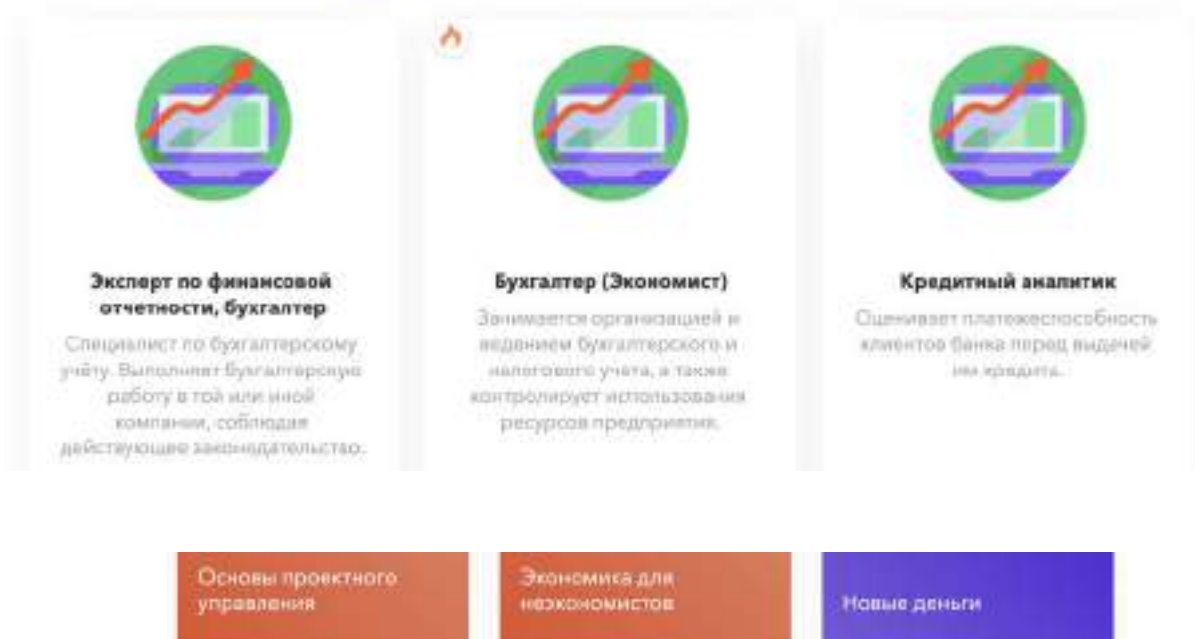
Эксперт по финансовой отчетности, бухгалтер

Специалист по бухгалтерскому учёту. Выполняет бухгалтерскую работу в той или иной компании, соблюдая действующее законодательство.

Бухгалтер (Экономист)

Занимается организацией и ведением бухгалтерского и налогового учета, а также контролирует использование ресурсов предприятия.

Кредитный аналитик

Оценивает платежеспособность клиентов банка перед выдачей им кредита.

Основы проектного управления

Экономика для неэкономистов

Новые деньги